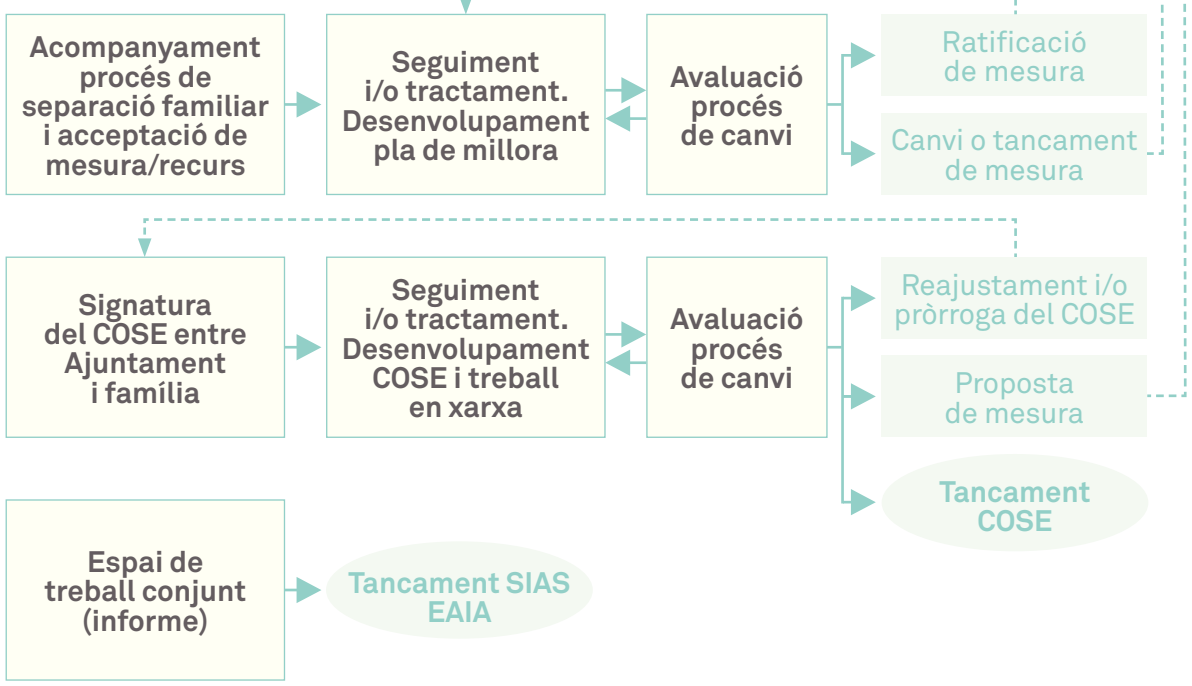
Acompanyament procés de separació familiar i acceptació de mesura/recurs

Seguiment i/o tractament. Desenvolupament pla de millora

Avaluació procés de canvi

Ratificació de mesura

Canvi o tancament de mesura

Signatura del COSE entre Ajuntament i família

Seguiment i/o tractament. Desenvolupament COSE i treball en xarxa

Avaluació procés de canvi

Reajustament i/o pròrroga del COSE

Proposta de mesura

Tancament COSE

Espai de treball conjunt (informe)

Tancament SIAS EAIA